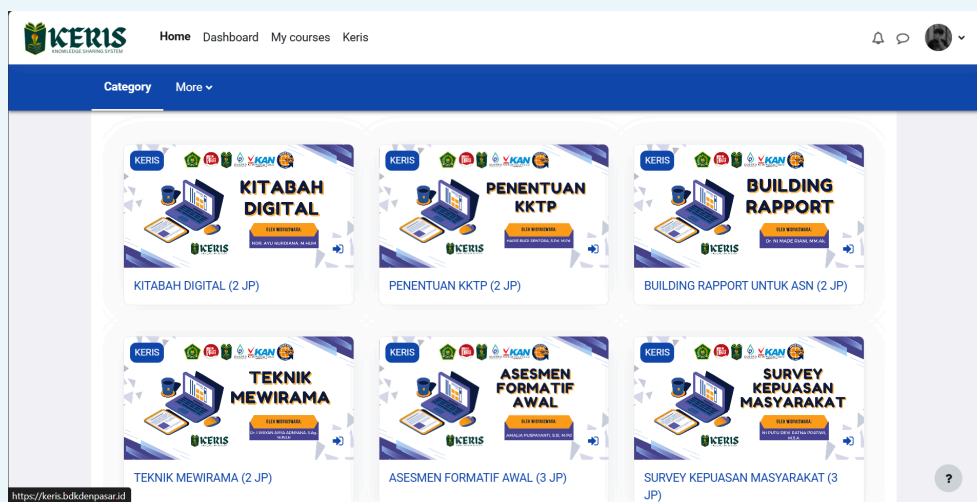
KERIS
KNOWLEDGE SHARING SYSTEM

Home Dashboard My courses Keris

Category More

KERIS
KAN
KITABAH DIGITAL
OLEH WIDYAISWARA:
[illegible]
KERIS
KITABAH DIGITAL (2 JP)

KERIS
KAN
PENENTUAN KKTP
OLEH WIDYAISWARA:
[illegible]
KERIS
PENENTUAN KKTP (2 JP)

KERIS
KAN
BUILDING RAPPORT
OLEH WIDYAISWARA:
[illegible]
KERIS
BUILDING RAPPORT UNTUK ASN (2 JP)

KERIS
KAN
TEKNIK MEWIRAMA
OLEH WIDYAISWARA:
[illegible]
KERIS
TEKNIK MEWIRAMA (2 JP)

KERIS
KAN
ASESMEN FORMATIF AWAL
OLEH WIDYAISWARA:
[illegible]
KERIS
ASESMEN FORMATIF AWAL (3 JP)

KERIS
KAN
SURVEY KEPUASAN MASYARAKAT
OLEH WIDYAISWARA:
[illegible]
KERIS
SURVEY KEPUASAN MASYARAKAT (3 JP)

https://keris.bdkdenpasar.id

?